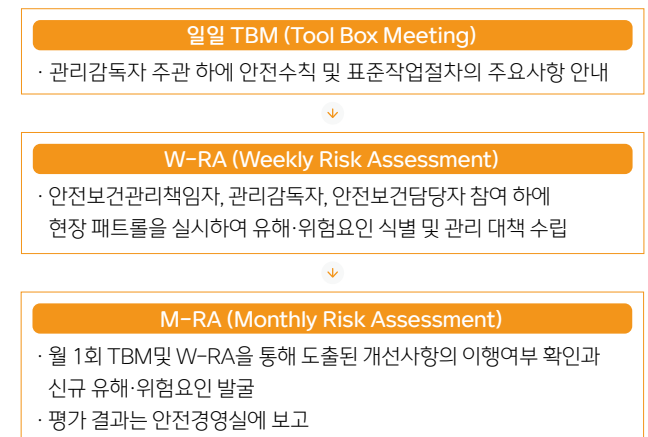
일일 TBM (Tool Box Meeting)

· 관리감독자 주관 하에 안전수칙 및 표준작업절차의 주요사항 안내

W-RA (Weekly Risk Assessment)

· 안전보건관리책임자, 관리감독자, 안전보건담당자 참여 하에 현장 패트롤을 실시하여 유해·위험요인 식별 및 관리 대책 수립

M-RA (Monthly Risk Assessment)

· 월 1회 TBM및 W-RA을 통해 도출된 개선사항의 이행여부 확인과 신규 유해·위험요인 발굴

· 평가 결과는 안전경영실에 보고